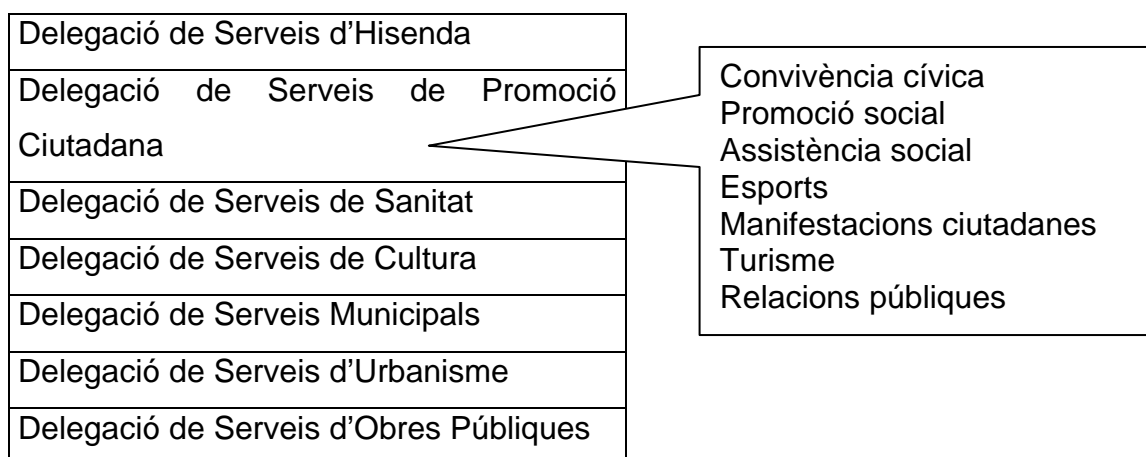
Delegació de Serveis d'Hisenda
Delegació de Serveis de Promoció Ciutadana
Delegació de Serveis de Sanitat
Delegació de Serveis de Cultura
Delegació de Serveis Municipals
Delegació de Serveis d'Urbanisme
Delegació de Serveis d'Obres Públiques

Convivència cívica
Promoció social
Assistència social
Esports
Manifestacions ciutadanes
Turisme
Relacions públiques